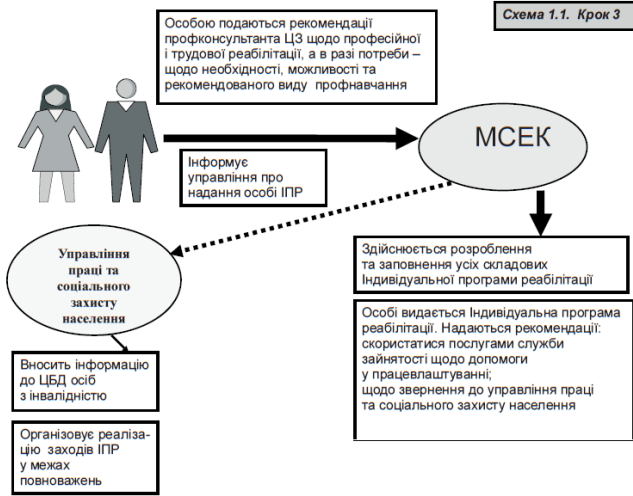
Схема 1.1. Крок 3

Особою подаються рекомендації профконсультанта ЦЗ щодо професійної і трудової реабілітації, а в разі потреби – щодо необхідності, можливості та рекомендованого виду профнавчання

МСЕК

Інформує управління про надання особі ІПР

Управління праці та соціального захисту населення

Здійснюється розроблення та заповнення усіх складових Індивідуальної програми реабілітації

Особі видається Індивідуальна програма реабілітації. Надаються рекомендації: скористатися послугами служби зайнятості щодо допомоги у працевлаштуванні; щодо звернення до управління праці та соціального захисту населення

Вносить інформацію до ЦБД осіб з інвалідністю

Організовує реалізацію заходів ІПР у межах повноважень